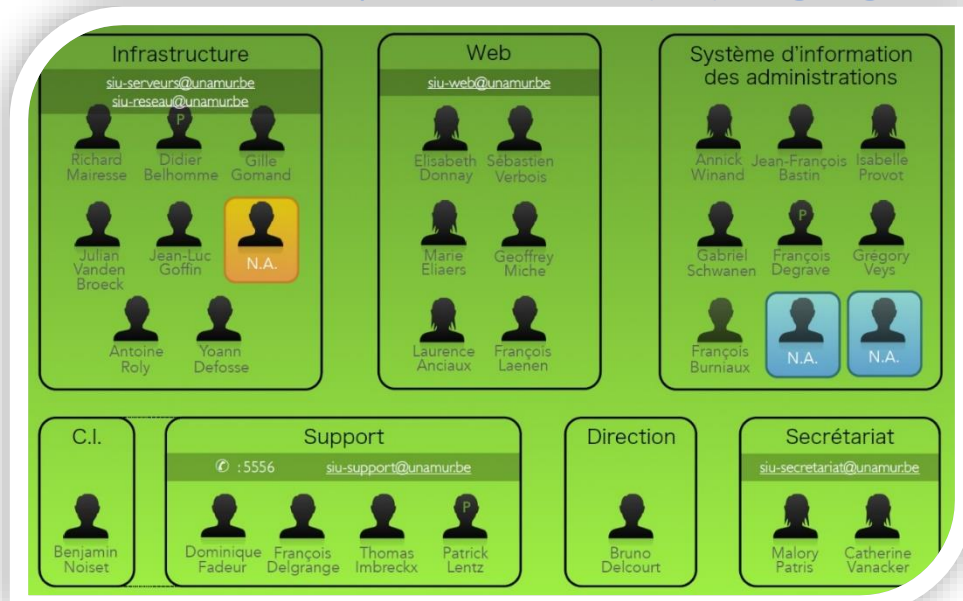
Infrastructure

siu-serveurs@unamur.be
siu-reseau@unamur.be

Richard Mairesse

P
Didier Belhomme

Gille Gomand

Julian Vanden Broeck

Jean-Luc Goffin

N.A.

Antoine Roly

Yoann Defosse

Web

siu-web@unamur.be

Elisabeth Donnay

Sébastien Verbois

Marie Eliaers

Geoffrey Miche

Laurence Anciaux

François Laenen

Système d'information des administrations

Annick Winand

Jean-François Bastin

Isabelle Provot

Gabriel Schwanen

P
François Degrave

Grégory Veys

François Burniaux

N.A.

N.A.

C.I.

Benjamin Noiset

Support

✆ :5556 siu-support@unamur.be

Dominique Fadeur

François Delgrange

Thomas Imbreckx

P
Patrick Lentz

Direction

Bruno Delcourt

Secrétariat

siu-secretariat@unamur.be

Malory Patris

Catherine Vanacker